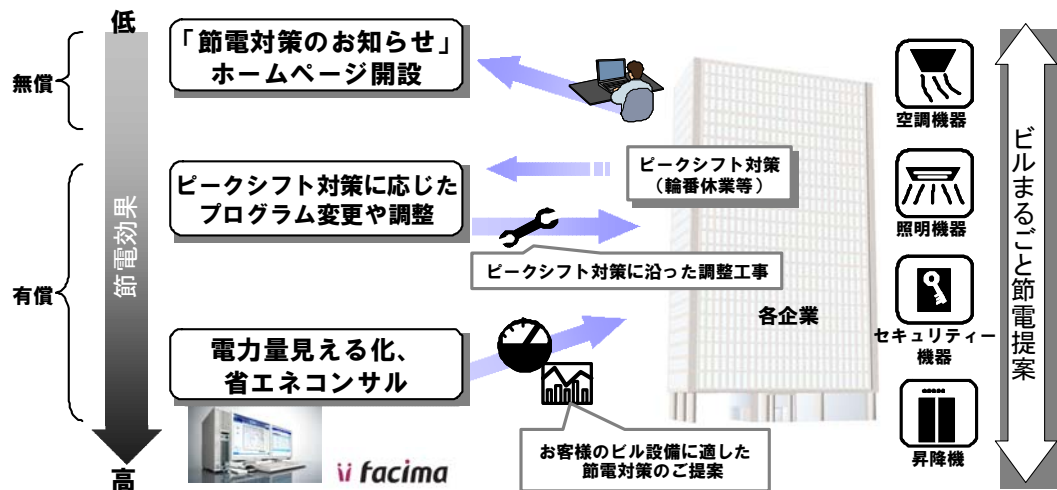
低

無償

有償

節電効果

高

「節電対策のお知らせ」ホームページ開設

ピークシフト対策に応じたプログラム変更や調整

電力量見える化、省エネコンサル

facima

ピークシフト対策（輪番休業等）

ピークシフト対策に沿った調整工事

各企業

お客様のビル設備に適した節電対策のご提案

空調機器

照明機器

セキュリティー機器

昇降機

ビルまるごと節電提案